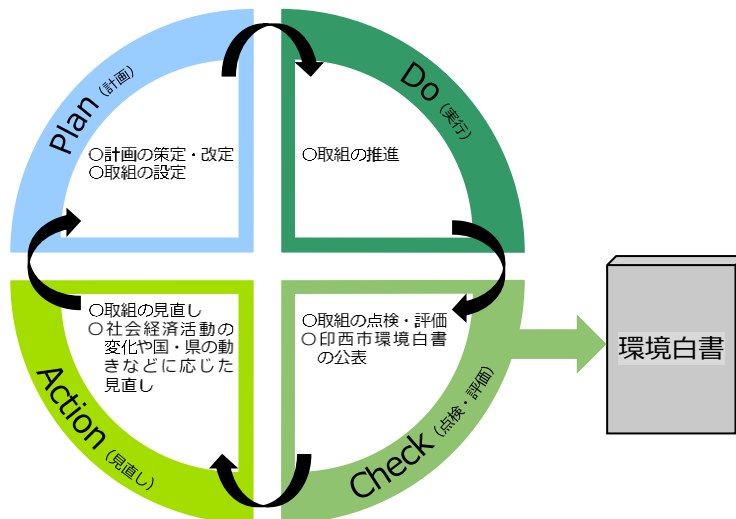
Plan（計画）

○計画の策定・改定
○取組の設定

Do（実行）

○取組の推進

Action（見直し）

○取組の見直し
○社会経済活動の変化や国・県の動きなどに応じた見直し

Check（点検・評価）

○取組の点検・評価
○印西市環境白書の公表

環境白書